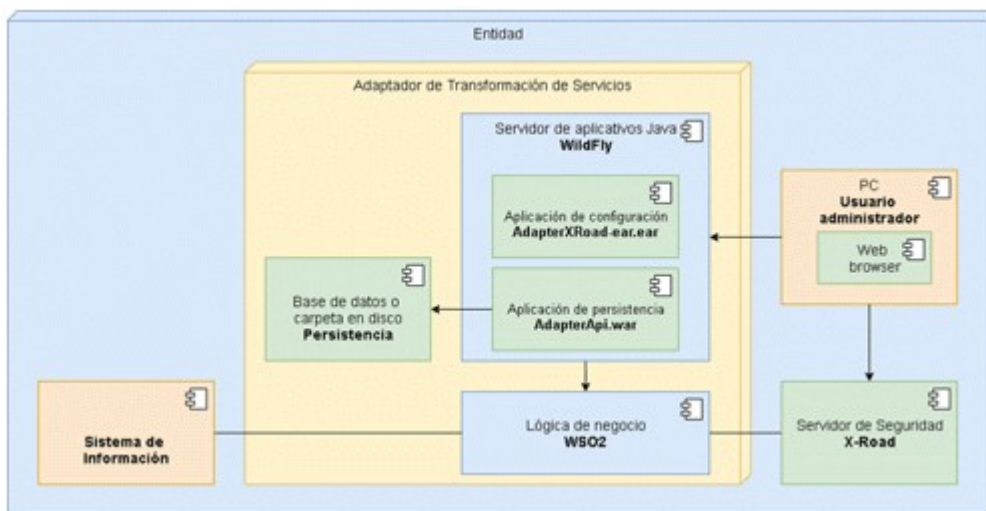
Entidad

Adaptador de Transformación de Servicios

Servidor de aplicativos Java
WildFly

Aplicación de configuración
AdapterXRoad-ear.ear

Aplicación de persistencia
AdapterApi.war

Base de datos o carpeta en disco
Persistencia

PC
Usuario administrador

Web browser

Lógica de negocio
WSO2

Sistema de información

Servidor de Seguridad
X-Road